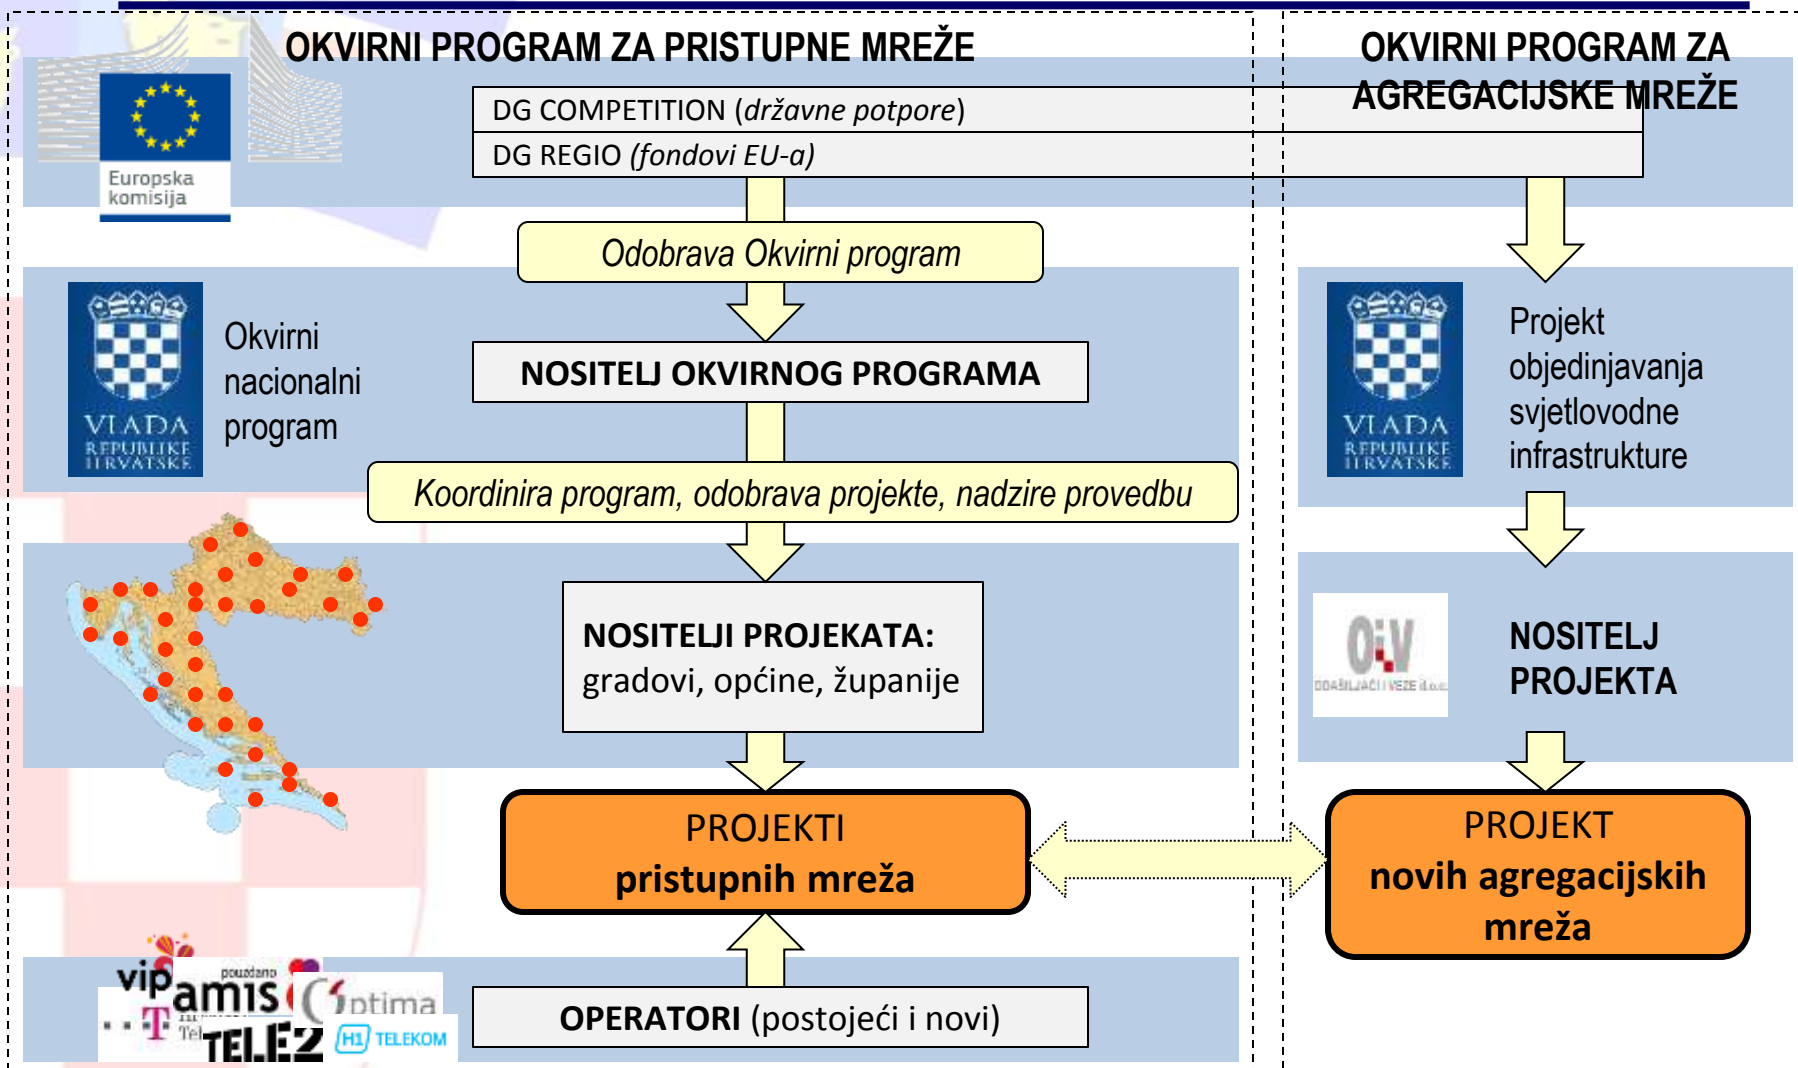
OKVIRNI PROGRAM ZA PRISTUPNE MREŽE

OKVIRNI PROGRAM ZA AGREGACIJSKE MREŽE

Europska komisija

DG COMPETITION (državne potpore)

DG REGIO (fondovi EU-a)

Odobrava Okvirni program

VLADA REPUBLIKE HRVATSKE

Okvirni nacionalni program

NOSITELJ OKVIRNOG PROGRAMA

Koordinira program, odobrava projekte, nadzire provedbu

VLADA REPUBLIKE HRVATSKE

Projekt objedinjavanja svjetlovodne infrastrukture

NOSITELJI PROJEKATA: gradovi, općine, županije

OiV ODAŠILJAČI I VEZE d.o.o.

NOSITELJ PROJEKTA

PROJEKTI pristupnih mreža

PROJEKT novih agregacijskih mreža

vip amis pouzdano Optima T Tel TELE2 H1 TELEKOM

OPERATORI (postojeći i novi)